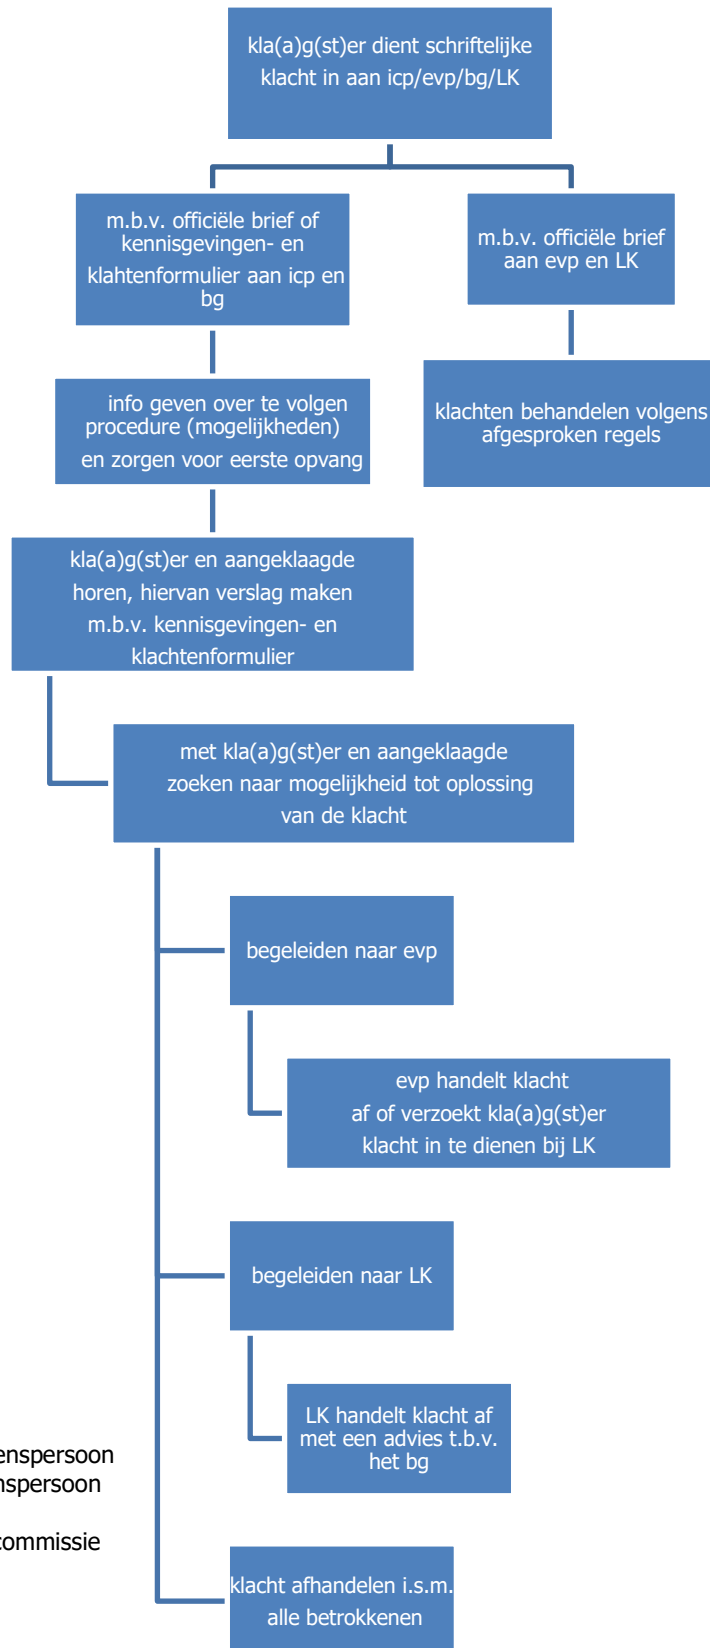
kla(a)g(st)er dient schriftelijke klacht in aan icp/evp/bg/LK

m.b.v. officiële brief of kennisgevingen- en klahtenformulier aan icp en bg

m.b.v. officiële brief aan evp en LK

info geven over te volgen procedure (mogelijkheden) en zorgen voor eerste opvang

klachten behandelen volgens afgesproken regels

kla(a)g(st)er en aangeklaagde horen, hiervan verslag maken m.b.v. kennisgevingen- en klachtenformulier

met kla(a)g(st)er en aangeklaagde zoeken naar mogelijkheid tot oplossing van de klacht

begeleiden naar evp

evp handelt klacht af of verzoekt kla(a)g(st)er klacht in te dienen bij LK

begeleiden naar LK

LK handelt klacht af met een advies t.b.v. het bg

enspersoon
nspersoon
commissie

klacht afhandelen i.s.m. alle betrokkenen